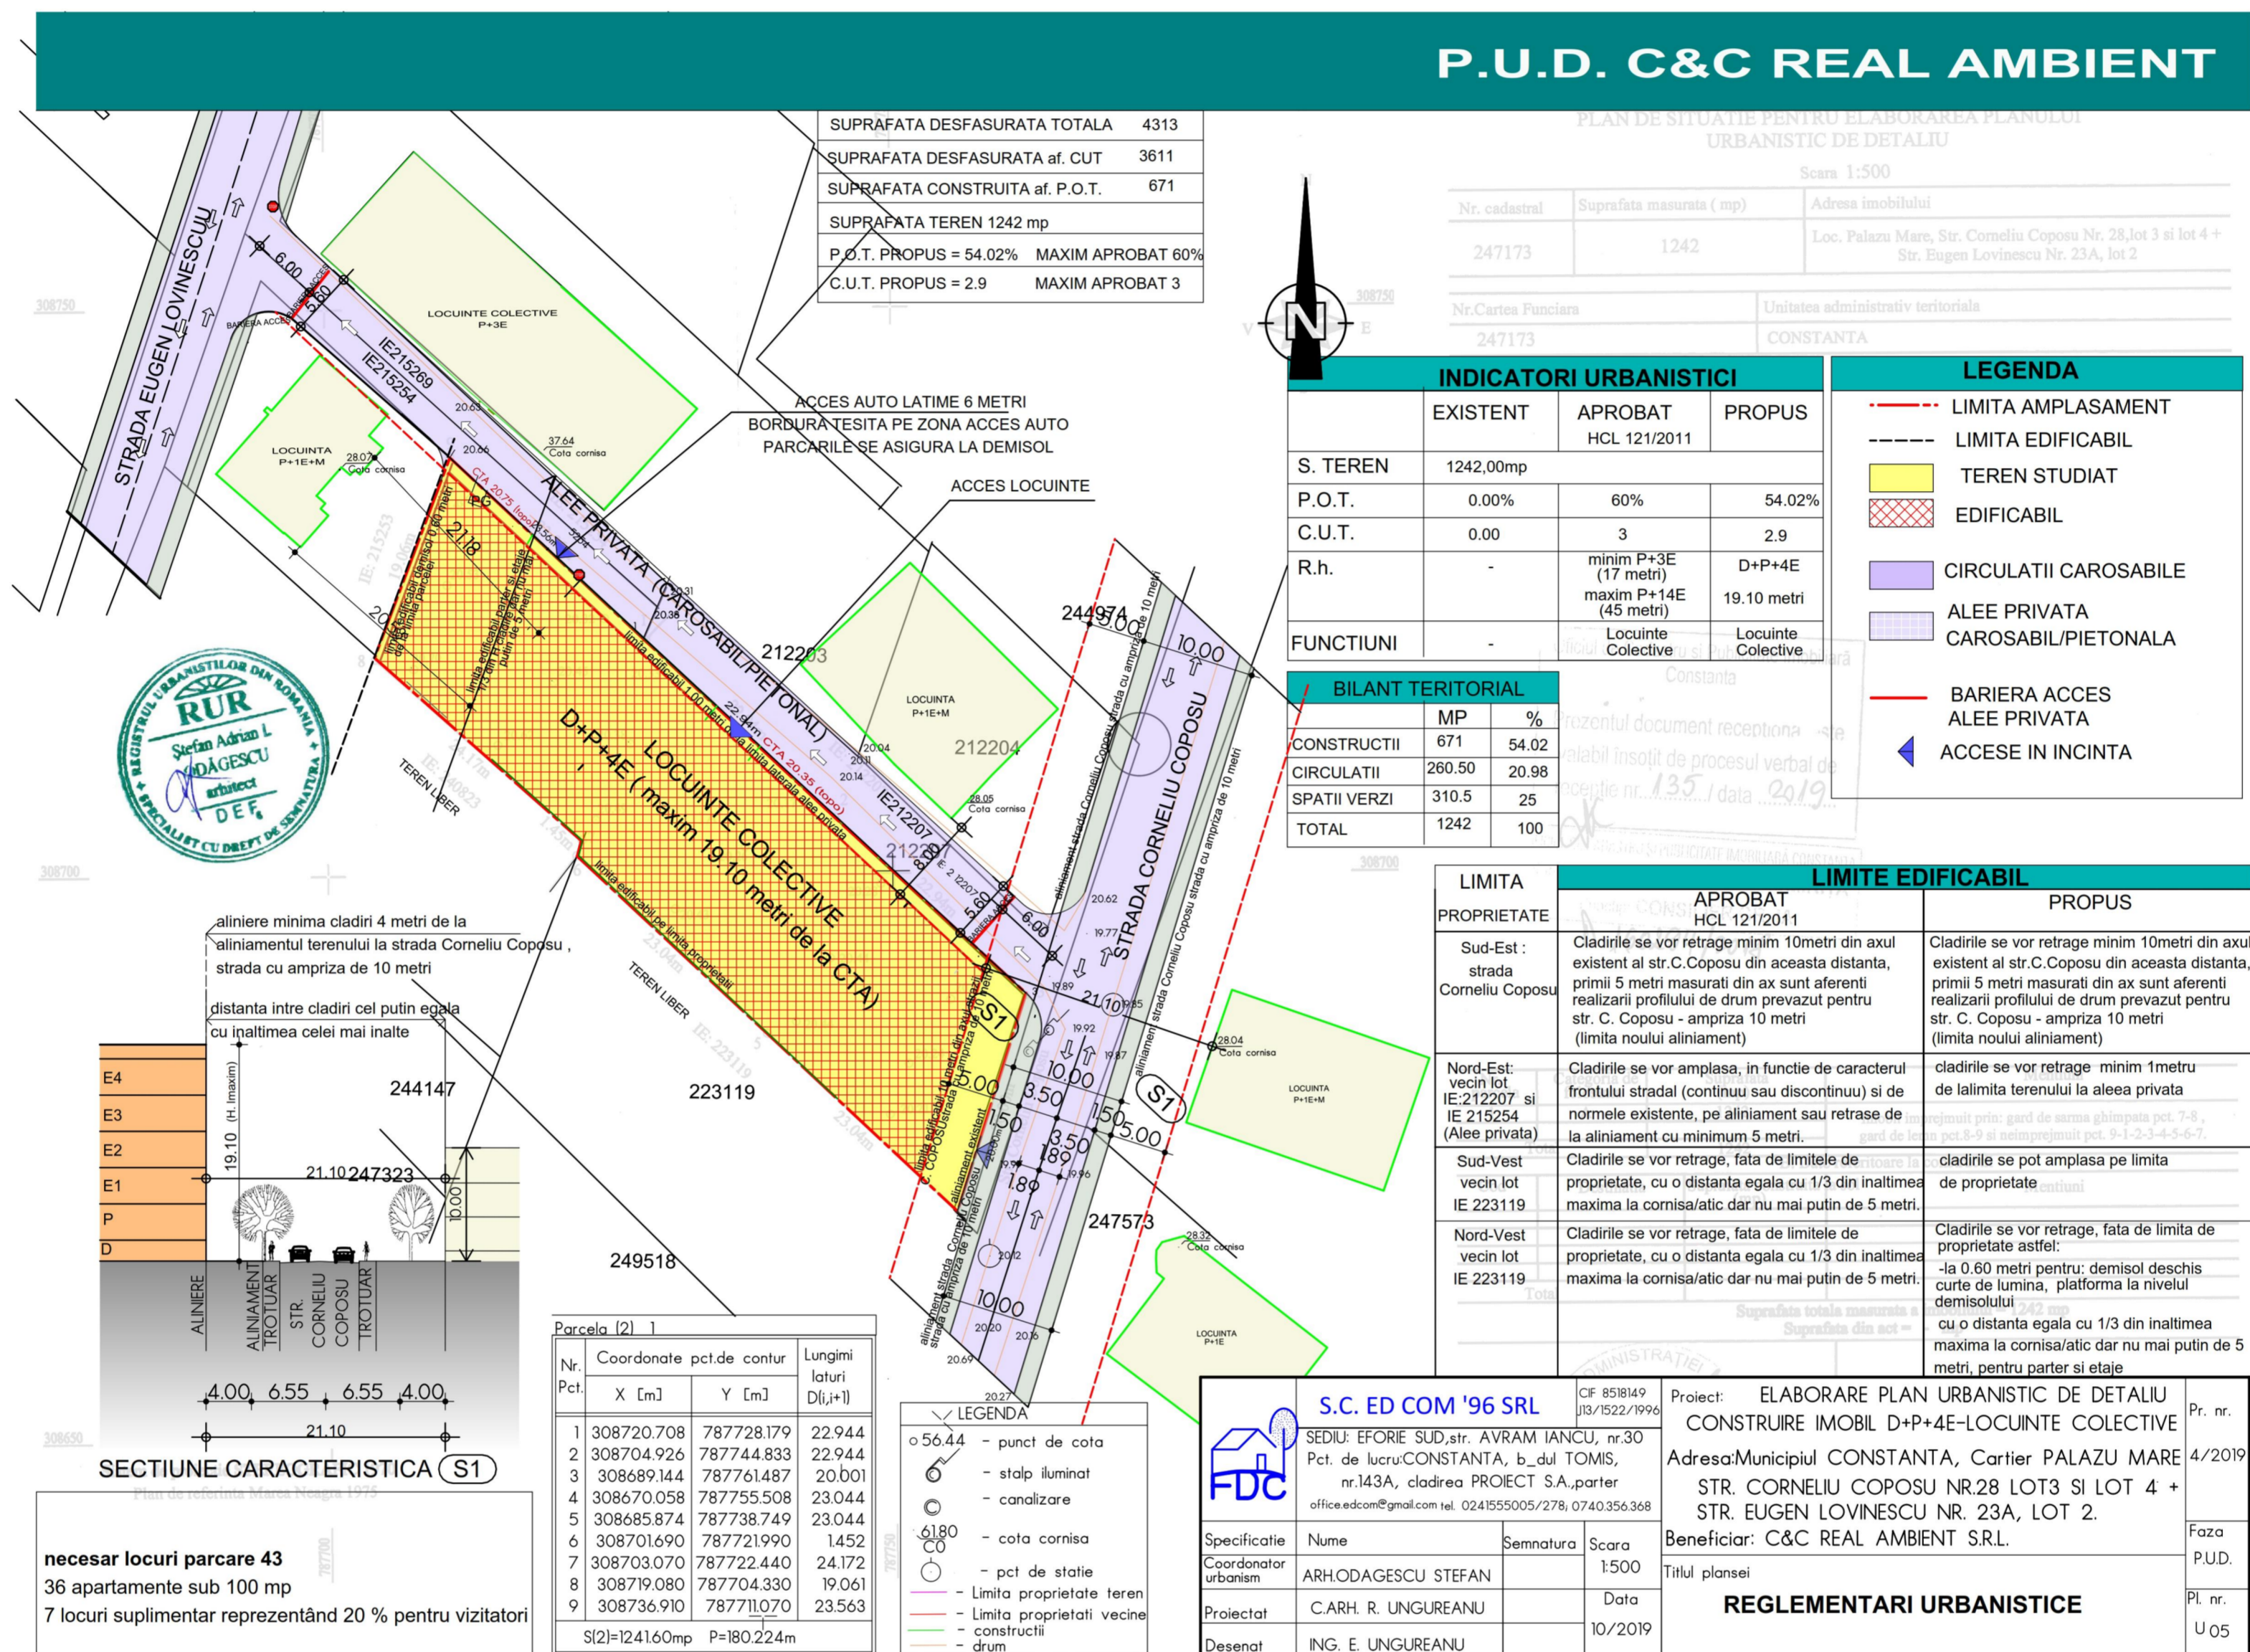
P.U.D. C&C REAL AMBIENT

SUPRAFATA DESFASURATA TOTALA 4313
SUPRAFATA DESFASURATA af. CUT 3611
SUPRAFATA CONSTRUITA af. P.O.T. 671
SUPRAFATA TEREN 1242 mp
P.O.T. PROPUS = 54.02% MAXIM APROBAT 60%
C.U.T. PROPUS = 2.9 MAXIM APROBAT 3

PLAN DE SITUATIE PENTRU ELABORAREA PLANULUI URBANISTIC DE DETALIU
Scara 1:500

| Nr. cadastral | Suprafata masurata ( mp) | Adresa imobilului |
|---|---|---|
| 247173 | 1242 | Loc. Palazu Mare, Str. Corneliu Coposu Nr. 28,lot 3 si lot 4 + Str. Eugen Lovinescu Nr. 23A, lot 2 |

| Nr.Cartea Funciara | Unitatea administrativ teritoriala |
|---|---|
| 247173 | CONSTANTA |

INDICATORI URBANISTICI

| | EXISTENT | APROBAT HCL 121/2011 | PROPUS |
|---|---|---|---|
| S. TEREN | 1242,00mp | | |
| P.O.T. | 0.00% | 60% | 54.02% |
| C.U.T. | 0.00 | 3 | 2.9 |
| R.h. | - | minim P+3E (17 metri) maxim P+14E (45 metri) | D+P+4E 19.10 metri |
| FUNCTIUNI | - | Locuinte Colective | Locuinte Colective |

BILANT TERITORIAL

| | MP | % |
|---|---|---|
| CONSTRUCTII | 671 | 54.02 |
| CIRCULATII | 260.50 | 20.98 |
| SPATII VERZI | 310.5 | 25 |
| TOTAL | 1242 | 100 |

LEGENDA
LIMITA AMPLASAMENT
LIMITA EDIFICABIL
TEREN STUDIAT
EDIFICABIL
CIRCULATII CAROSABILE
ALEE PRIVATA CAROSABIL/PIETONALA
BARIERA ACCES ALEE PRIVATA
ACCESE IN INCINTA

Prezentul document receptionat ... Constanta ... insotit de procesul verbal de receptie nr. 135 / data 2019

LIMITE EDIFICABIL

| LIMITA PROPRIETATE | APROBAT HCL 121/2011 | PROPUS |
|---|---|---|
| Sud-Est : strada Corneliu Coposu | Cladirile se vor retrage minim 10metri din axul existent al str.C.Coposu din aceasta distanta, primii 5 metri masurati din ax sunt aferenti realizarii profilului de drum prevazut pentru str. C. Coposu - ampriza 10 metri (limita noului aliniament) | Cladirile se vor retrage minim 10metri din axul existent al str.C.Coposu din aceasta distanta, primii 5 metri masurati din ax sunt aferenti realizarii profilului de drum prevazut pentru str. C. Coposu - ampriza 10 metri (limita noului aliniament) |
| Nord-Est: vecin lot IE:212207 si IE 215254 (Alee privata) | Cladirile se vor amplasa, in functie de caracterul frontului stradal (continuu sau discontinuu) si de normele existente, pe aliniament sau retrase de la aliniament cu minimum 5 metri. | cladirile se vor retrage minim 1metru de lalimita terenului la aleea privata |
| Sud-Vest vecin lot IE 223119 | Cladirile se vor retrage, fata de limitele de proprietate, cu o distanta egala cu 1/3 din inaltimea maxima la cornisa/atic dar nu mai putin de 5 metri. | cladirile se pot amplasa pe limita de proprietate |
| Nord-Vest vecin lot IE 223119 | Cladirile se vor retrage, fata de limitele de proprietate, cu o distanta egala cu 1/3 din inaltimea maxima la cornisa/atic dar nu mai putin de 5 metri. | Cladirile se vor retrage, fata de limita de proprietate astfel: -la 0.60 metri pentru: demisol deschis curte de lumina, platforma la nivelul demisolului cu o distanta egala cu 1/3 din inaltimea maxima la cornisa/atic dar nu mai putin de 5 metri, pentru parter si etaje |

STRADA EUGEN LOVINESCU
STRADA CORNELIU COPOSU
ALEE PRIVATA (CAROSABIL/PIETONAL)
LOCUINTE COLECTIVE D+P+4E ( maxim 19.10 metri de la CTA)
LOCUINTE COLECTIVE P+3E
LOCUINTA P+1E+M
LOCUINTA P+1E+M
LOCUINTA P+1E+M
LOCUINTA P+1E
BARIERA ACCES
ACCES AUTO LATIME 6 METRI
BORDURA TESITA PE ZONA ACCES AUTO
PARCARILE SE ASIGURA LA DEMISOL
ACCES LOCUINTE
IE215269
IE215254
IE212207
212203
212204
244974
244147
223119
247323
249518
247573
TEREN LIBER
TEREN LIBER
CTA 20.75 (topo)
CTA 20.35 (topo)
37.64 Cota cornisa
28.07 Cota cornisa
28.05 Cota cornisa
28.04 Cota cornisa
28.32 Cota cornisa
6.00
3.50
10.00
5.00
S1
limita edificabil 1.00 metri de la limita terenului alee privata
limita edificabil pe limita proprietatii
aliniament strada Corneliu Coposu strada cu ampriza de 10 metri

aliniere minima cladiri 4 metri de la aliniamentul terenului la strada Corneliu Coposu , strada cu ampriza de 10 metri
distanta intre cladiri cel putin egala cu inaltimea celei mai inalte

E4
E3
E2
E1
P
D
19.10 (H. Imaxim)
21.10
10.00
ALINERE
ALINIAMENT TROTUAR
STR. CORNELIU COPOSU
TROTUAR
4.00 6.55 6.55 4.00
21.10
SECTIUNE CARACTERISTICA S1

REGISTRUL URBANISTILOR DIN ROMANIA
RUR
Stefan Adrian L ODAGESCU
arhitect
DE F
SPECIALIST CU DREPT DE SEMNATURA

necesar locuri parcare 43
36 apartamente sub 100 mp
7 locuri suplimentar reprezentând 20 % pentru vizitatori

Parcela (2) 1

| Nr. Pct. | X [m] | Y [m] | Lungimi laturi D(i,i+1) |
|---|---|---|---|
| 1 | 308720.708 | 787728.179 | 22.944 |
| 2 | 308704.926 | 787744.833 | 22.944 |
| 3 | 308689.144 | 787761.487 | 20.001 |
| 4 | 308670.058 | 787755.508 | 23.044 |
| 5 | 308685.874 | 787738.749 | 23.044 |
| 6 | 308701.690 | 787721.990 | 1.452 |
| 7 | 308703.070 | 787722.440 | 24.172 |
| 8 | 308719.080 | 787704.330 | 19.061 |
| 9 | 308736.910 | 787711.070 | 23.563 |

S(2)=1241.60mp P=180.224m

LEGENDA
56.44 - punct de cota
- stalp iluminat
- canalizare
61.80 CO - cota cornisa
- pct de statie
- Limita proprietate teren
- Limita proprietati vecine
- constructii
- drum

S.C. ED COM '96 SRL
CIF 8518149 J13/1522/1996
SEDIU: EFORIE SUD,str. AVRAM IANCU, nr.30
Pct. de lucru:CONSTANTA, b_dul TOMIS, nr.143A, cladirea PROIECT S.A.,parter
office.edcom@gmail.com tel. 0241555005/278; 0740.356.368
FDC
Proiect: ELABORARE PLAN URBANISTIC DE DETALIU CONSTRUIRE IMOBIL D+P+4E-LOCUINTE COLECTIVE
Adresa:Municipiul CONSTANTA, Cartier PALAZU MARE STR. CORNELIU COPOSU NR.28 LOT3 SI LOT 4 + STR. EUGEN LOVINESCU NR. 23A, LOT 2.
Beneficiar: C&C REAL AMBIENT S.R.L.
Pr. nr. 4/2019
Specificatie | Nume | Semnatura | Scara 1:500
Coordonator urbanism | ARH.ODAGESCU STEFAN
Proiectat | C.ARH. R. UNGUREANU | Data 10/2019
Desenat | ING. E. UNGUREANU
Titlul plansei
REGLEMENTARI URBANISTICE
Faza P.U.D.
Pl. nr. U 05